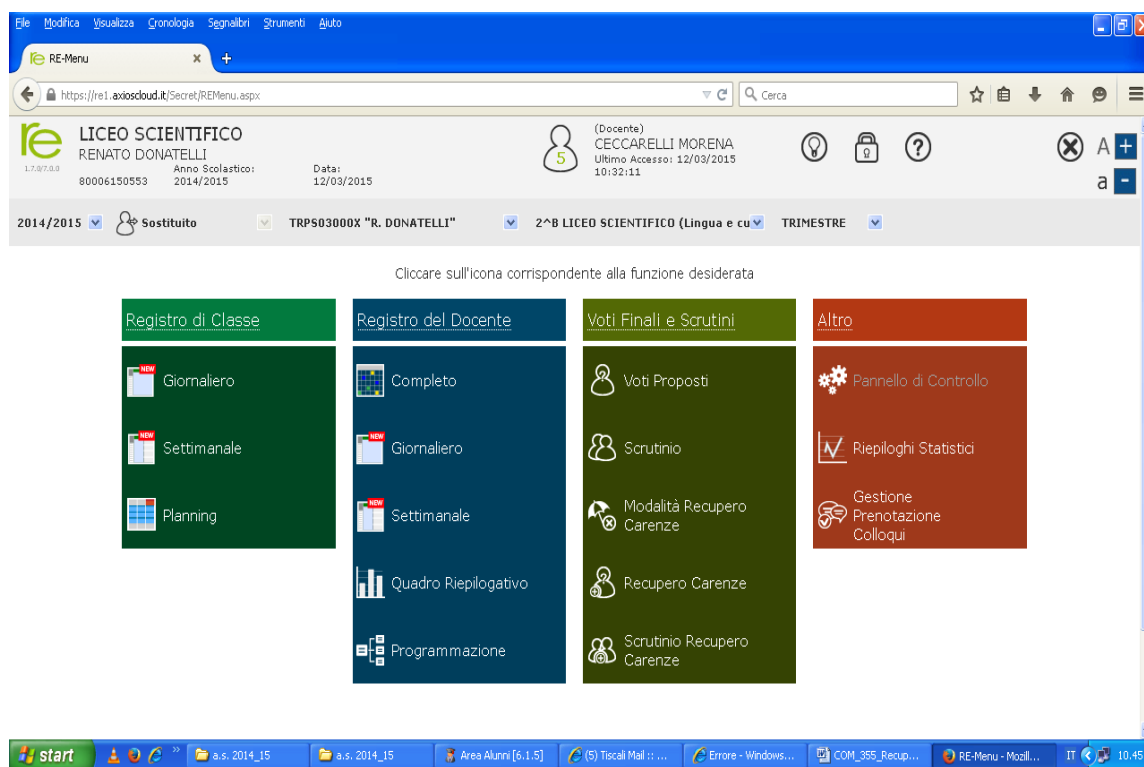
File Modifica Visualizza Cronologia Segnalibri Strumenti Aiuto

RE-Menu ×

https://re1.axioscloud.it/Secret/REMenu.aspx

Cerca

re
1.7.0/7.0.0

LICEO SCIENTIFICO
RENATO DONATELLI
80006150553
Anno Scolastico: 2014/2015
Data: 12/03/2015

5
(Docente)
CECCARELLI MORENA
Ultimo Accesso: 12/03/2015 10:32:11

A +
a -

2014/2015 Sostituito TRPS03000X "R. DONATELLI" 2^B LICEO SCIENTIFICO (Lingua e cu TRIMESTRE

Cliccare sull'icona corrispondente alla funzione desiderata

Registro di Classe
NEW Giornaliero
NEW Settimanale
Planning

Registro del Docente
Completo
NEW Giornaliero
NEW Settimanale
Quadro Riepilogativo
Programmazione

Voti Finali e Scrutini
Voti Proposti
Scrutinio
Modalità Recupero Carenze
Recupero Carenze
Scrutinio Recupero Carenze

Altro
Pannello di Controllo
Riepiloghi Statistici
Gestione Prenotazione Colloqui

start a.s. 2014_15 a.s. 2014_15 Area Alunni [6.1.5] (5) Tiscali Mail :: ... Errore - Windows... COM_355_Recup... RE-Menu - Mozill... IT 10.45